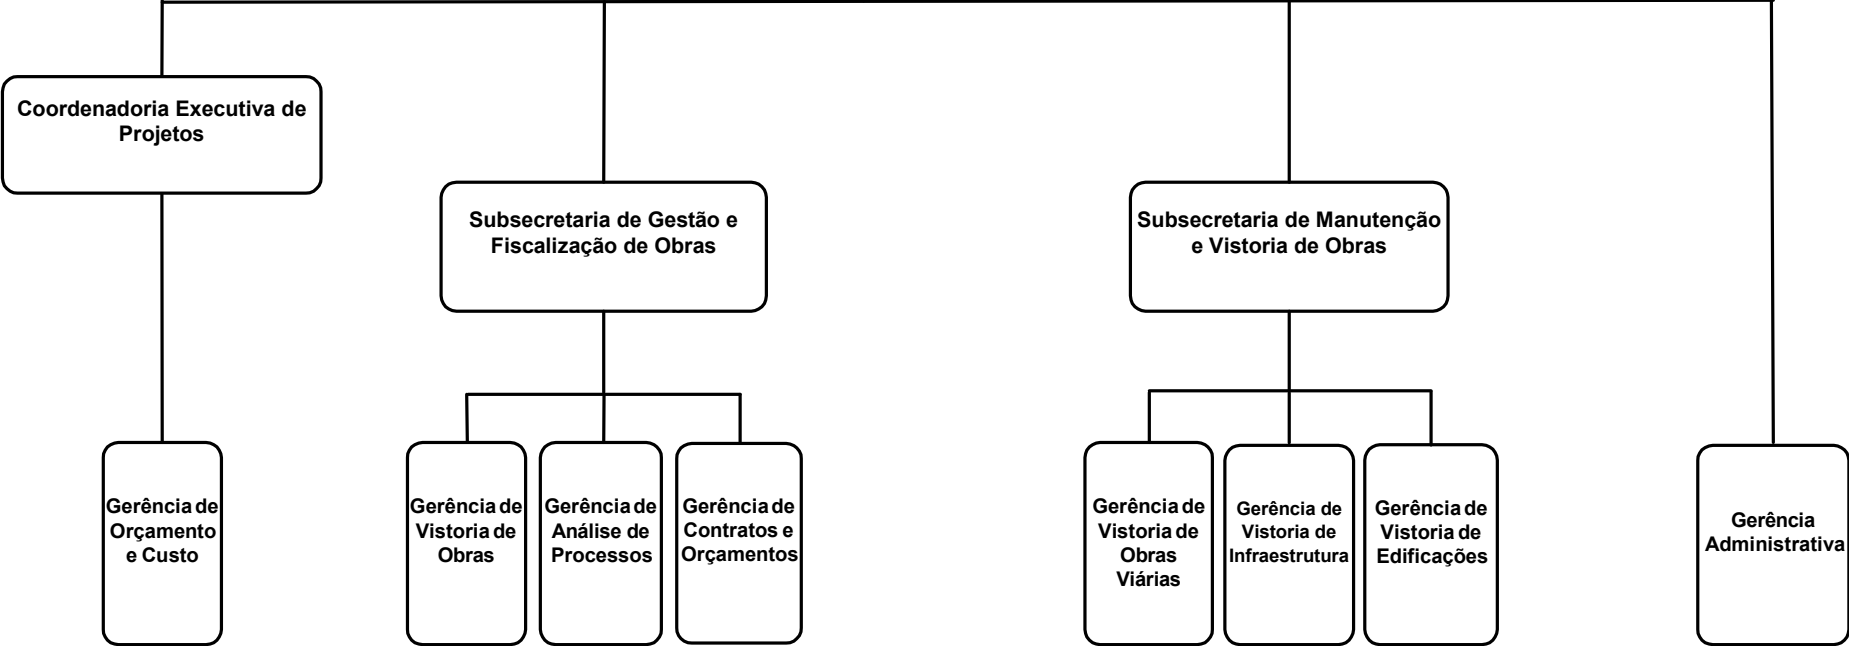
Coordenadoria Executiva de Projetos

Subsecretaria de Gestão e Fiscalização de Obras

Subsecretaria de Manutenção e Vistoria de Obras

Gerência de Orçamento e Custo

Gerência de Vistoria de Obras

Gerência de Análise de Processos

Gerência de Contratos e Orçamentos

Gerência de Vistoria de Obras Viárias

Gerência de Vistoria de Infraestrutura

Gerência de Vistoria de Edificações

Gerência Administrativa